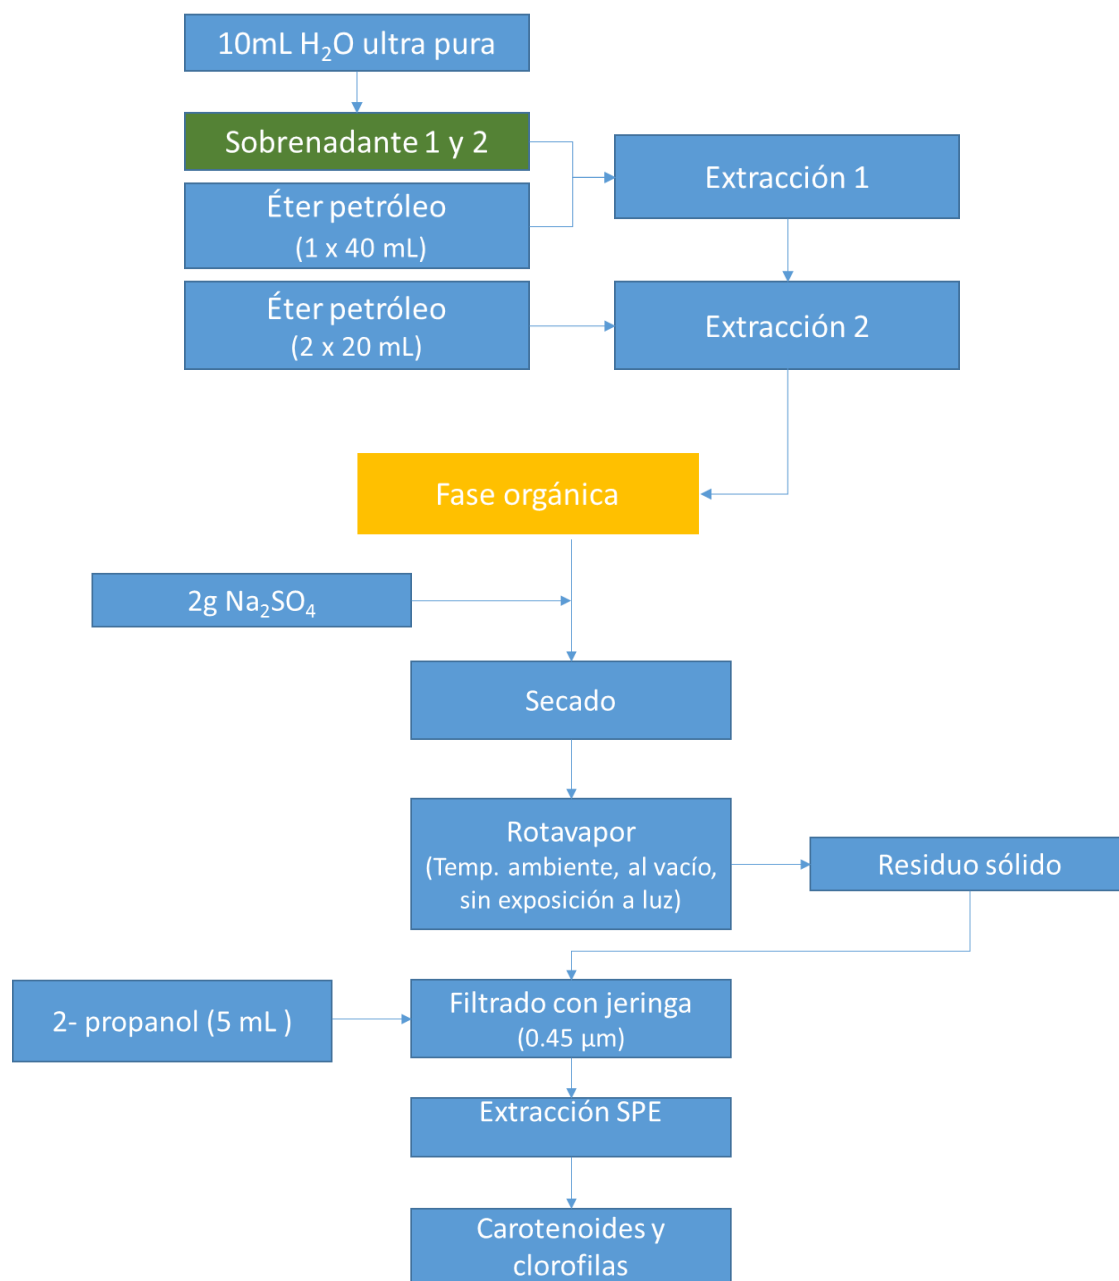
10mL $H_2O$ ultra pura

Sobrenadante 1 y 2

Éter petróleo (1 x 40 mL)

Extracción 1

Éter petróleo (2 x 20 mL)

Extracción 2

Fase orgánica

2g $Na_2SO_4$

Secado

Rotavapor (Temp. ambiente, al vacío, sin exposición a luz)

Residuo sólido

2- propanol (5 mL )

Filtrado con jeringa (0.45 µm)

Extracción SPE

Carotenoides y clorofilas